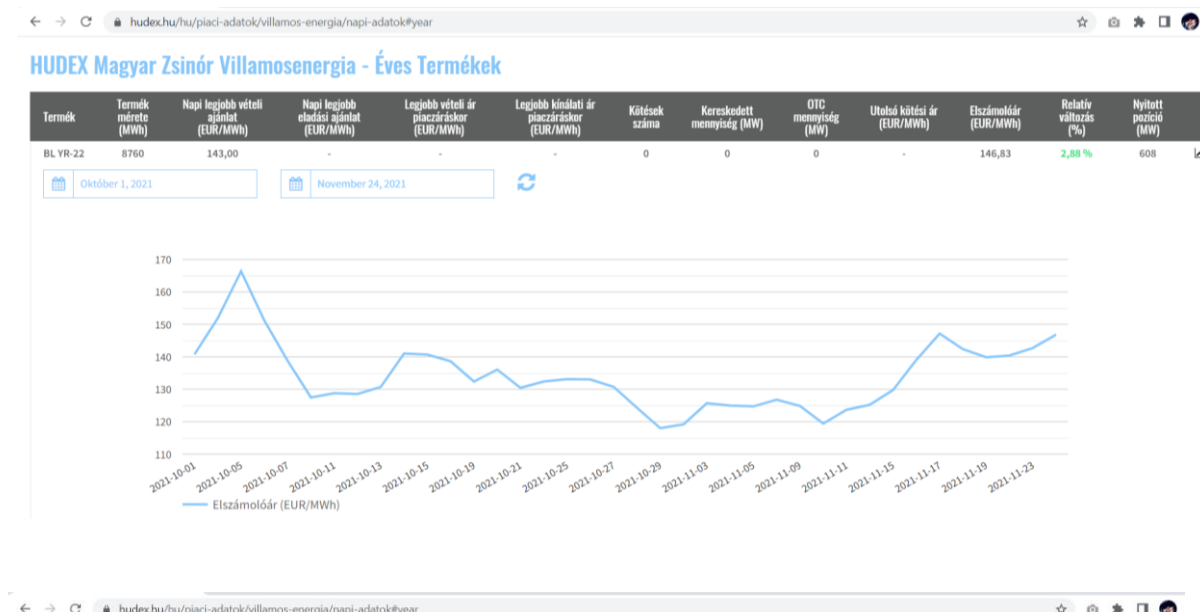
hudex.hu/hu/piaci-adatok/villamos-energia/napi-adatok#year

HUDEX Magyar Zsinór Villamosenergia - Éves Termékek

| Termék | Termék mérete (MWh) | Napi legjobb vételi ajánlat (EUR/MWh) | Napi legjobb eladási ajánlat (EUR/MWh) | Legjobb vételi ár piaczáráskor (EUR/MWh) | Legjobb kínálati ár piaczáráskor (EUR/MWh) | Kötések száma | Kereskedett mennyiség (MW) | OTC mennyiség (MW) | Utolsó kötési ár (EUR/MWh) | Elszámolóár (EUR/MWh) | Relatív változás (%) | Nyitott pozíció (MW) |
|---|---|---|---|---|---|---|---|---|---|---|---|---|
| BL YR-22 | 8760 | 143,00 | - | - | - | 0 | 0 | 0 | - | 146,83 | 2,88 % | 608 |

Október 1, 2021

November 24, 2021

170
160
150
140
130
120
110

2021-10-01
2021-10-05
2021-10-07
2021-10-11
2021-10-13
2021-10-15
2021-10-19
2021-10-21
2021-10-25
2021-10-27
2021-10-29
2021-11-03
2021-11-05
2021-11-09
2021-11-11
2021-11-15
2021-11-17
2021-11-19
2021-11-23

Elszámolóár (EUR/MWh)

hudex.hu/hu/piaci-adatok/villamos-energia/napi-adatok#year